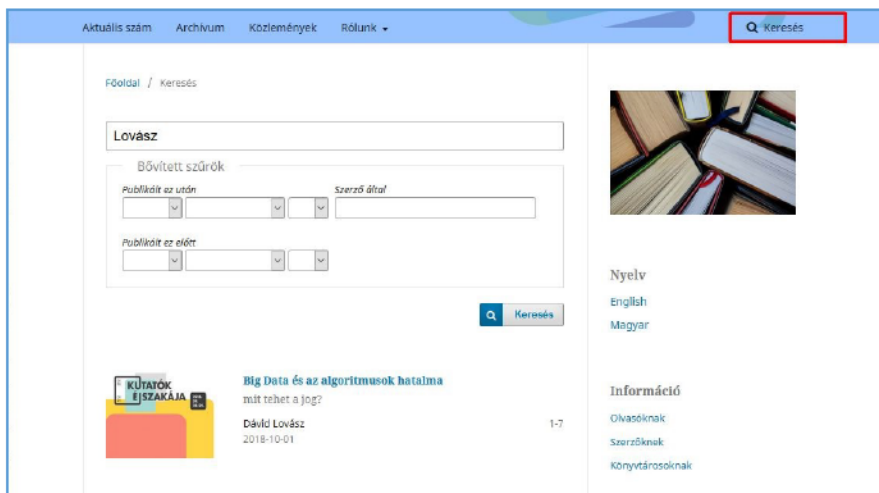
Aktuális szám Archívum Közlemények Rólunk ▾

Keresés

Főoldal / Keresés

Lovász

Bővített szűrök

Publikált ez után

Szerző által

Publikált ez előtt

Keresés

KUTATÓK ÉJSZAKÁJA

Big Data és az algoritmusok hatalma

mit tehet a jog?

Dávid Lovász

2018-10-01

1-7

Nyelv

English

Magyar

Információ

Olvasóknak

Szerzőknek

Könyvtárosoknak